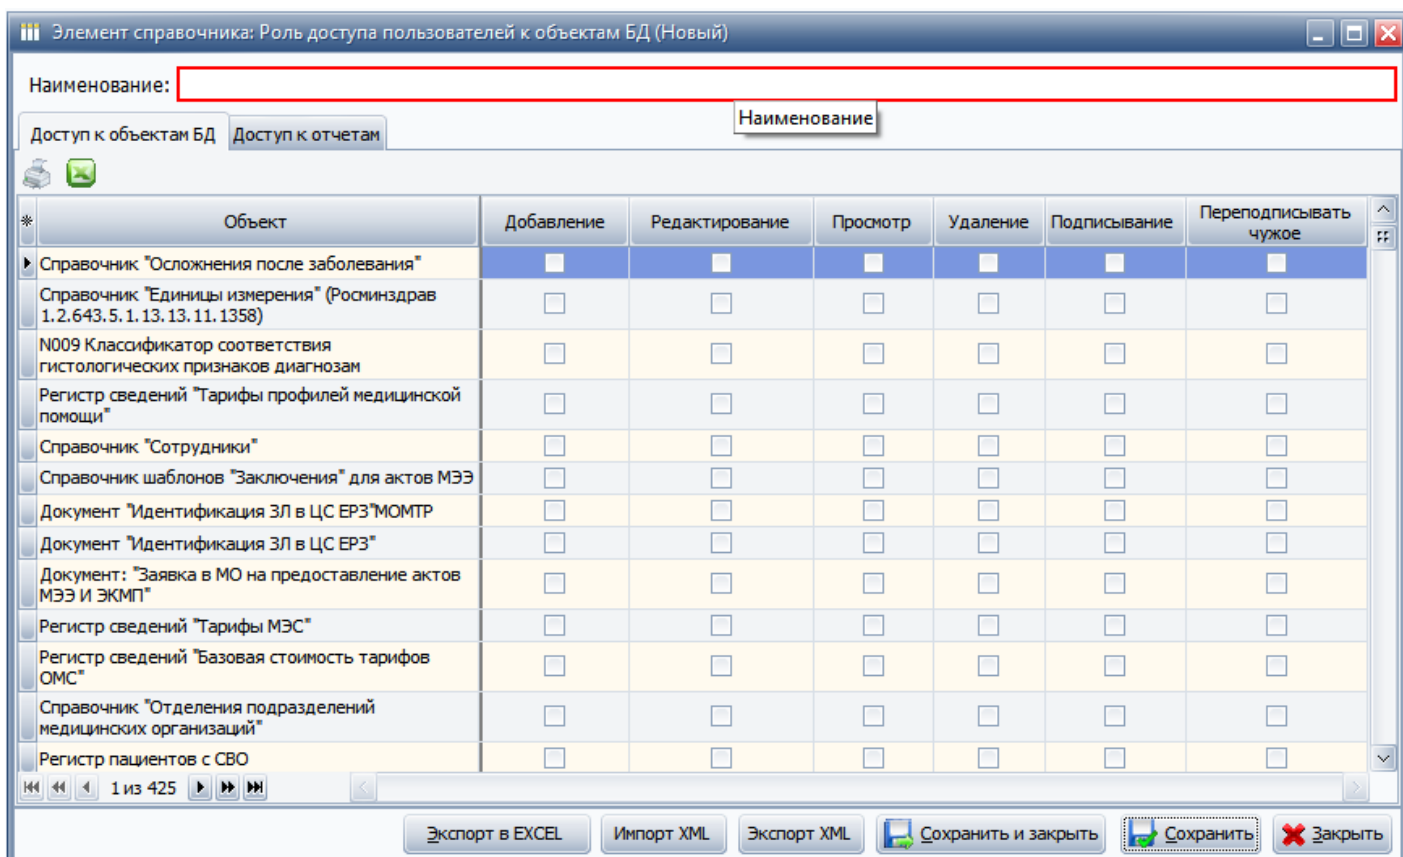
Элемент справочника: Роль доступа пользователей к объектам БД (Новый)

Наименование:

Наименование

Доступ к объектам БД | Доступ к отчетам

| Объект | Добавление | Редактирование | Просмотр | Удаление | Подписывание | Переподписывать чужое |
|---|---|---|---|---|---|---|
| Справочник "Осложнения после заболевания" | | | | | | |
| Справочник "Единицы измерения" (Росминздрав 1.2.643.5.1.13.13.11.1358) | | | | | | |
| N009 Классификатор соответствия гистологических признаков диагнозам | | | | | | |
| Регистр сведений "Тарифы профилей медицинской помощи" | | | | | | |
| Справочник "Сотрудники" | | | | | | |
| Справочник шаблонов "Заключения" для актов МЭЭ | | | | | | |
| Документ "Идентификация ЗЛ в ЦС ЕРЗ"МОМТР | | | | | | |
| Документ "Идентификация ЗЛ в ЦС ЕРЗ" | | | | | | |
| Документ: "Заявка в МО на предоставление актов МЭЭ И ЭКМП" | | | | | | |
| Регистр сведений "Тарифы МЭС" | | | | | | |
| Регистр сведений "Базовая стоимость тарифов ОМС" | | | | | | |
| Справочник "Отделения подразделений медицинских организаций" | | | | | | |
| Регистр пациентов с СВО | | | | | | |

1 из 425

Экспорт в EXCEL | Импорт XML | Экспорт XML | Сохранить и закрыть | Сохранить | Закрыть